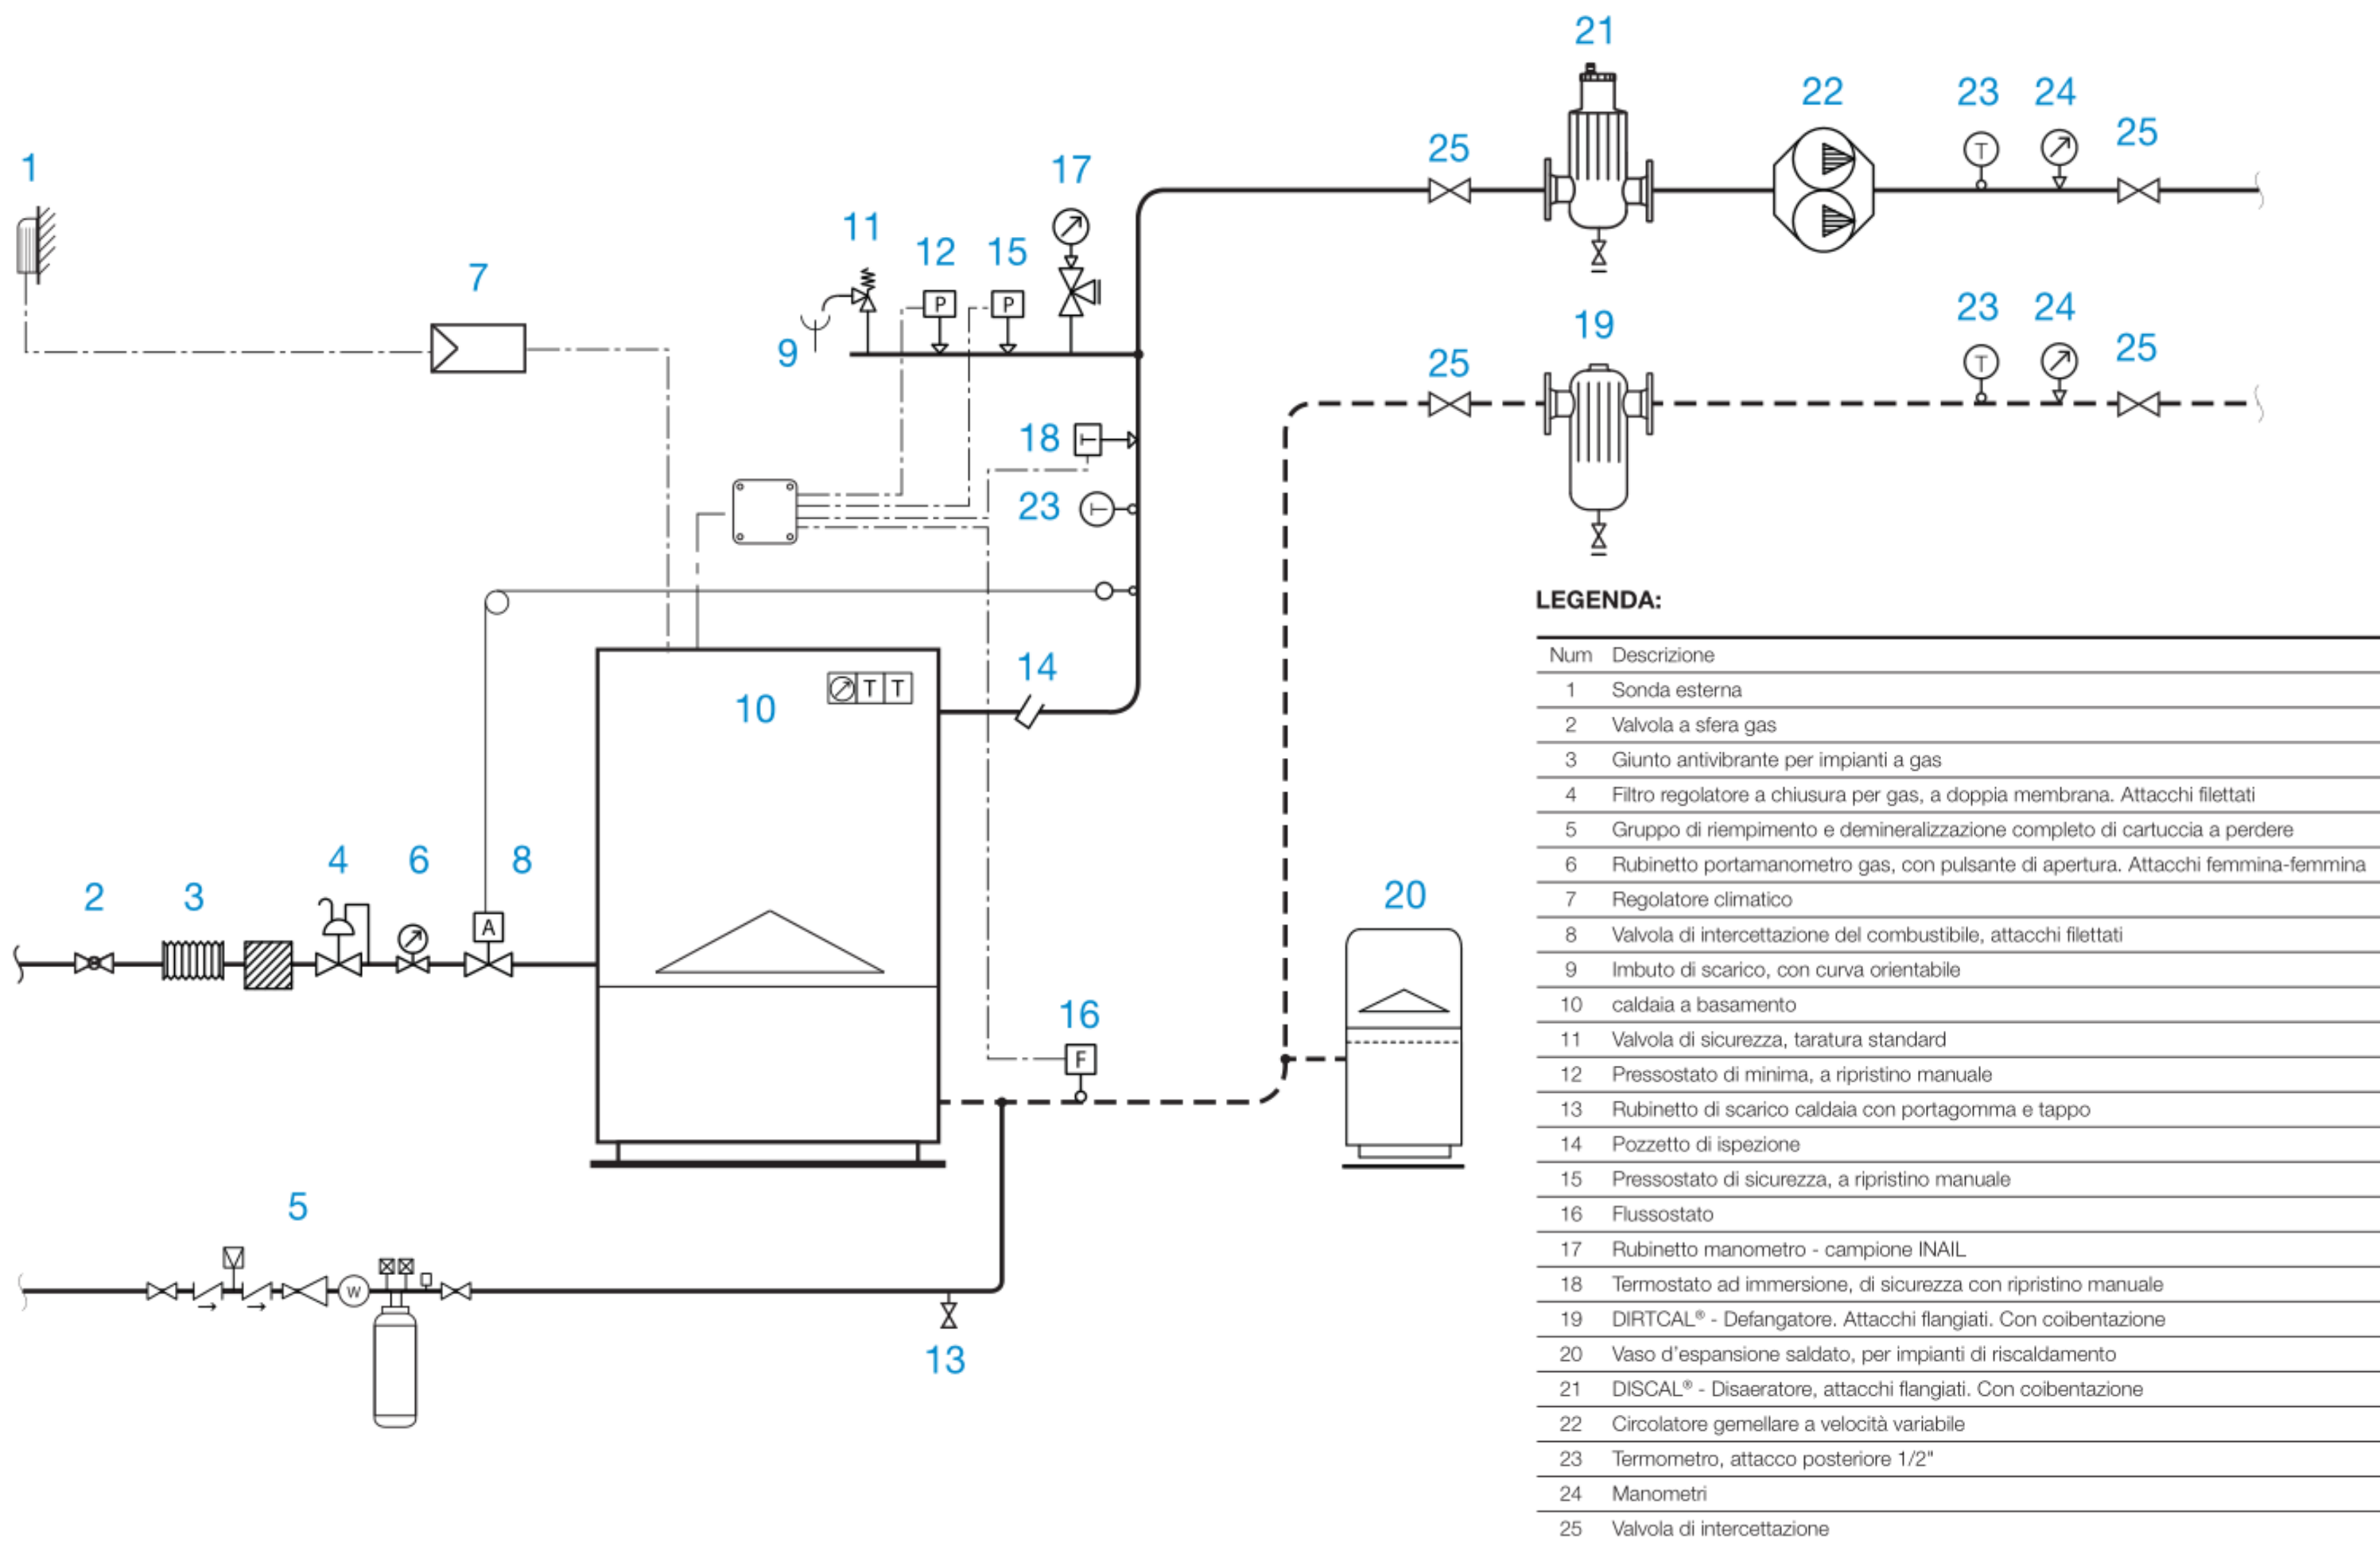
21

22

23 24

25

25

1

17

11

12 15

7

9

19

23 24

25

25

18

23

LEGENDA:

| Num | Descrizione |
|---|---|
| 1 | Sonda esterna |
| 2 | Valvola a sfera gas |
| 3 | Giunto antivibrante per impianti a gas |
| 4 | Filtro regolatore a chiusura per gas, a doppia membrana. Attacchi filettati |
| 5 | Gruppo di riempimento e demineralizzazione completo di cartuccia a perdere |
| 6 | Rubinetto portamanometro gas, con pulsante di apertura. Attacchi femmina-femmina |
| 7 | Regolatore climatico |
| 8 | Valvola di intercettazione del combustibile, attacchi filettati |
| 9 | Imbuto di scarico, con curva orientabile |
| 10 | caldaia a basamento |
| 11 | Valvola di sicurezza, taratura standard |
| 12 | Pressostato di minima, a ripristino manuale |
| 13 | Rubinetto di scarico caldaia con portagomma e tappo |
| 14 | Pozzetto di ispezione |
| 15 | Pressostato di sicurezza, a ripristino manuale |
| 16 | Flussostato |
| 17 | Rubinetto manometro - campione INAIL |
| 18 | Termostato ad immersione, di sicurezza con ripristino manuale |
| 19 | DIRTCAL® - Defangatore. Attacchi flangiati. Con coibentazione |
| 20 | Vaso d'espansione saldato, per impianti di riscaldamento |
| 21 | DISCAL® - Disaeratore, attacchi flangiati. Con coibentazione |
| 22 | Circolatore gemellare a velocità variabile |
| 23 | Termometro, attacco posteriore 1/2" |
| 24 | Manometri |
| 25 | Valvola di intercettazione |

14

10

20

2 3 4 6 8

16

5

13